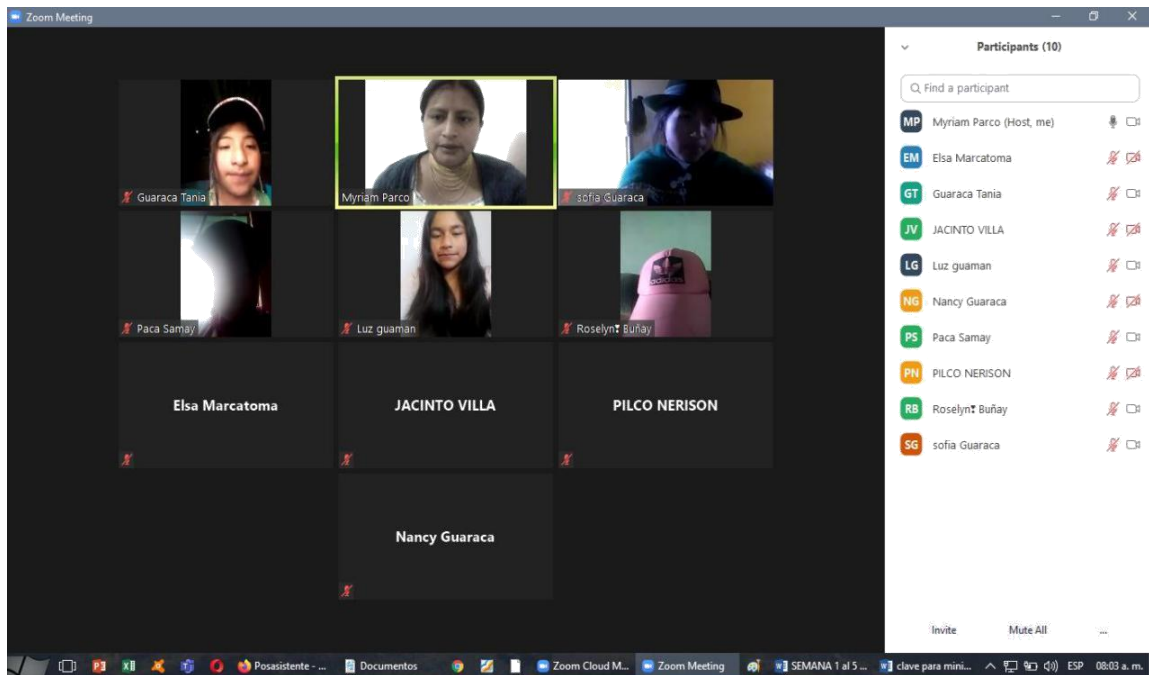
Zoom Meeting

Guaraca Tania

Myriam Parco

sofia Guaraca

Paca Samay

Luz guaman

Roselyn Buñay

Elsa Marcatoma

JACINTO VILLA

PILCO NERISON

Nancy Guaraca

Participants (10)

Find a participant

MP Myriam Parco (Host, me)

EM Elsa Marcatoma

GT Guaraca Tania

JV JACINTO VILLA

LG Luz guaman

NG Nancy Guaraca

PS Paca Samay

PN PILCO NERISON

RB Roselyn Buñay

SG sofia Guaraca

Invite

Mute All

...

Posasistente - ...

Documentos

Zoom Cloud M...

Zoom Meeting

SEMANA 1 al 5 ...

clave para mini...

ESP

08:03 a. m.